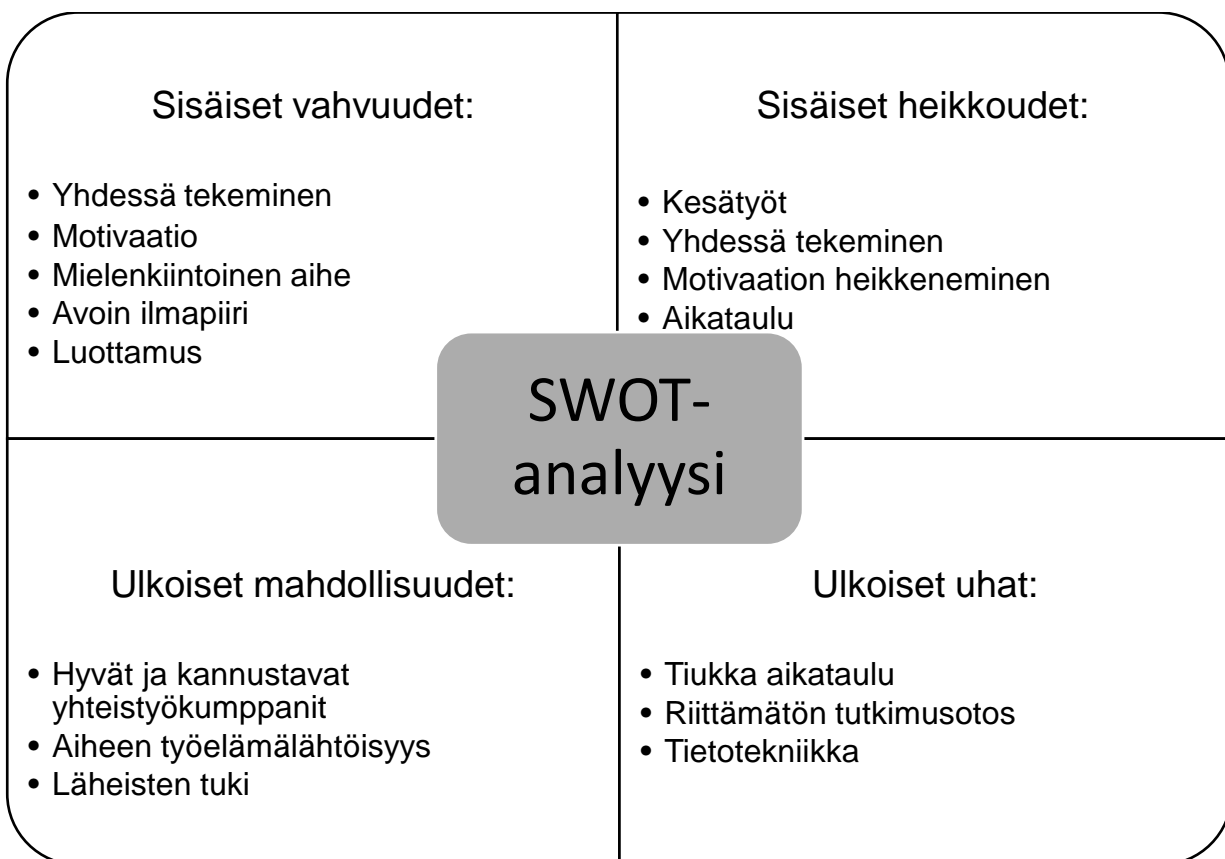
Sisäiset vahvuudet:

- Yhdessä tekeminen
- Motivaatio
- Mielenkiintoinen aihe
- Avoin ilmapiiri
- Luottamus

Sisäiset heikkoudet:

- Kesätyöt
- Yhdessä tekeminen
- Motivaation heikkeneminen
- Aikataulu

SWOT-analyysi

Ulkoiset mahdollisuudet:

- Hyvät ja kannustavat yhteistyökumppanit
- Aiheen työelämälähtöisyys
- Läheisten tuki

Ulkoiset uhat:

- Tiukka aikataulu
- Riittämätön tutkimusotos
- Tietotekniikka